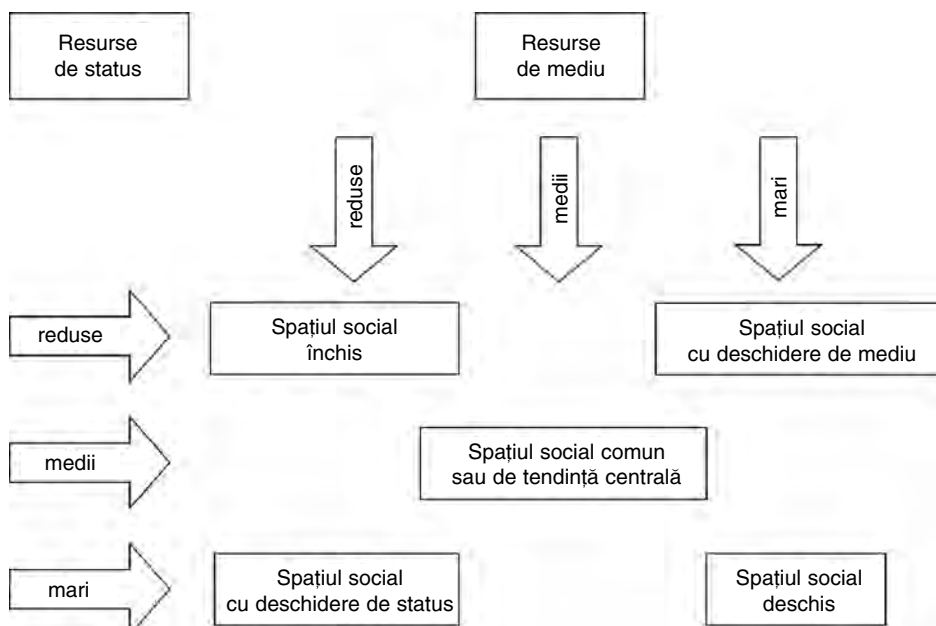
Resurse de status

Resurse de mediu

reduse

medii

mari

reduse

Spațiul social închis

Spațiul social cu deschidere de mediu

medii

Spațiul social comun sau de tendință centrală

mari

Spațiul social cu deschidere de status

Spațiul social deschis